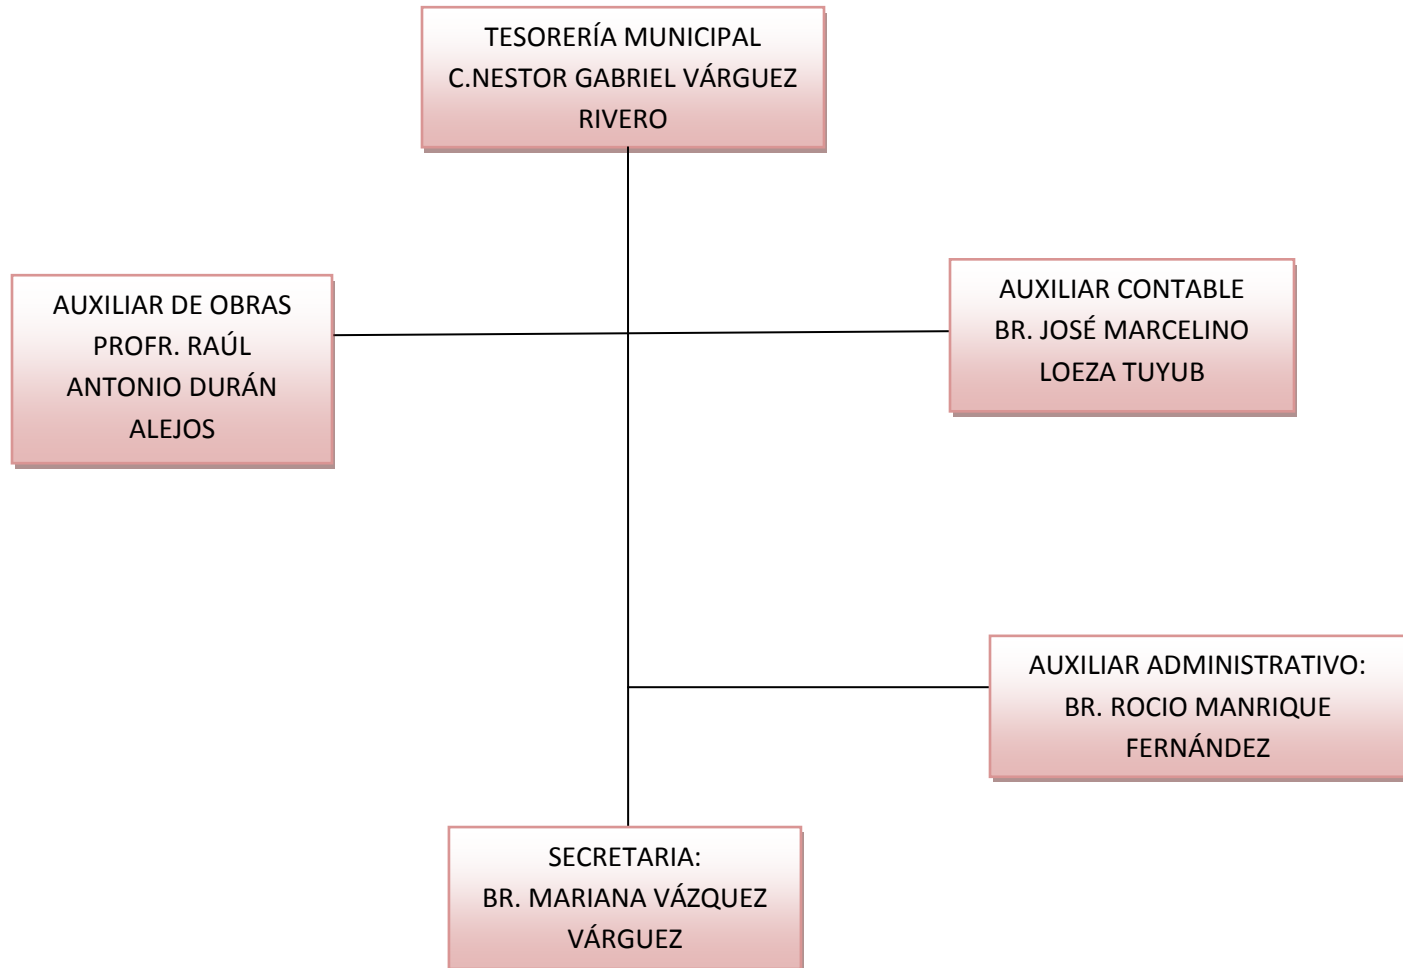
TESORERÍA MUNICIPAL
C.NESTOR GABRIEL VÁRGUEZ RIVERO

AUXILIAR DE OBRAS
PROFR. RAÚL ANTONIO DURÁN ALEJOS

AUXILIAR CONTABLE
BR. JOSÉ MARCELINO LOEZA TUYUB

AUXILIAR ADMINISTRATIVO:
BR. ROCIO MANRIQUE FERNÁNDEZ

SECRETARIA:
BR. MARIANA VÁZQUEZ VÁRGUEZ